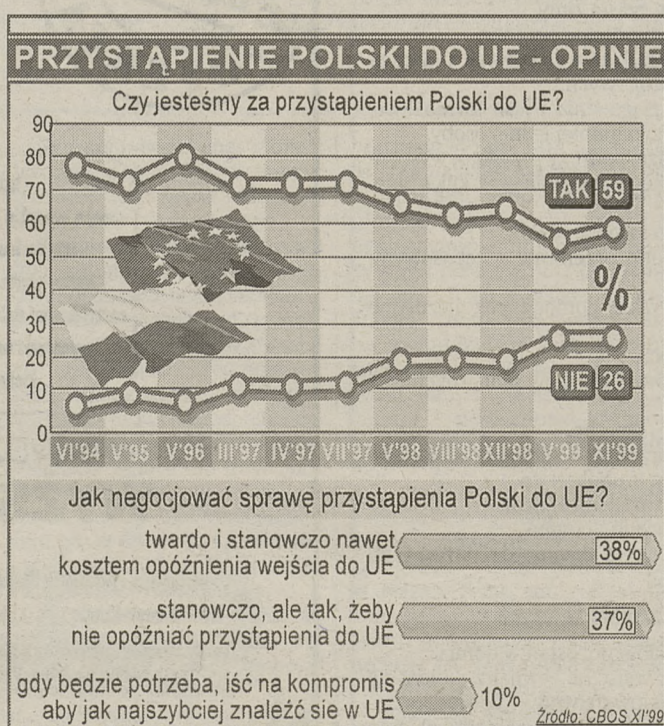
PRZYSTĄPIENIE POLSKI DO UE - OPINIE

Czy jesteśmy za przystąpieniem Polski do UE?

90
80
70
60
50
40
30
20
10
0

TAK 59

%

NIE 26

VI'94 V'95 V'96 III'97 IV'97 VII'97 V'98 VIII'98 XII'98 V'99 XI'99

Jak negocjować sprawę przystąpienia Polski do UE?

twardo i stanowczo nawet kosztem opóźnienia wejścia do UE 38%

stanowczo, ale tak, żeby nie opóźniać przystąpienia do UE 37%

gdy będzie potrzeba, iść na kompromis aby jak najszybciej znaleźć się w UE 10%

Źródło: CBOS XI'99